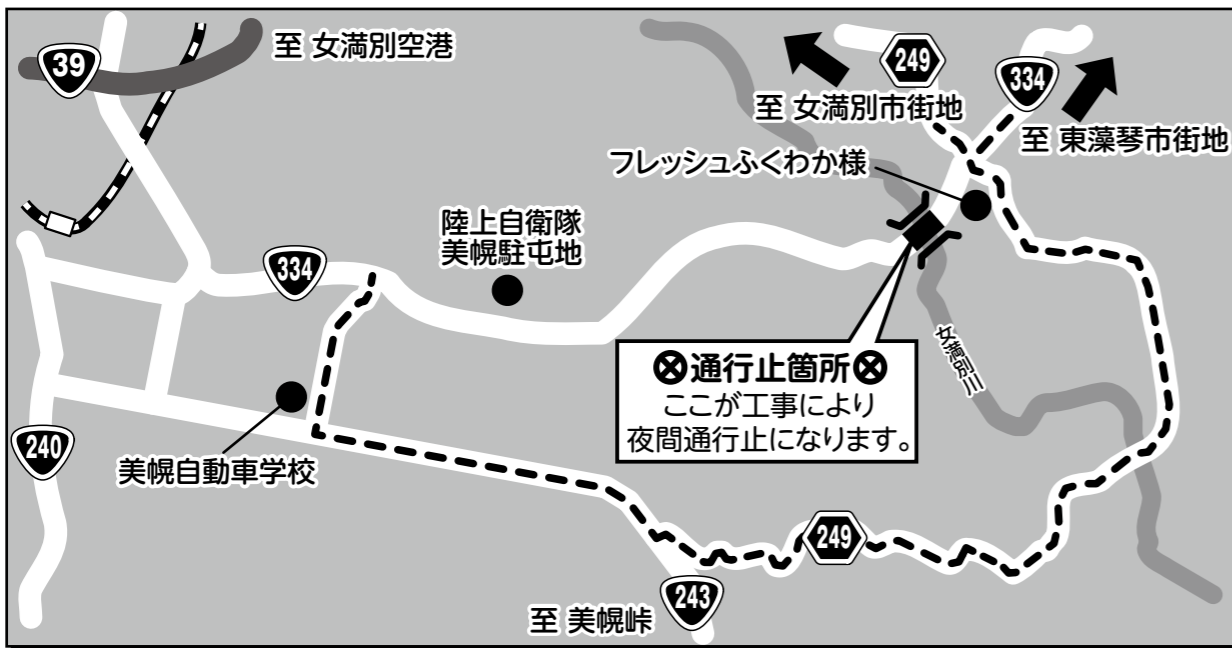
39

至 女満別空港

249

334

至 女満別市街地

至 東藻琴市街地

フレッシュふくわか様

陸上自衛隊
美幌駐屯地

334

⊗通行止箇所⊗
ここが工事により
夜間通行止になります。

女満別川

240

美幌自動車学校

249

243

至 美幌峠